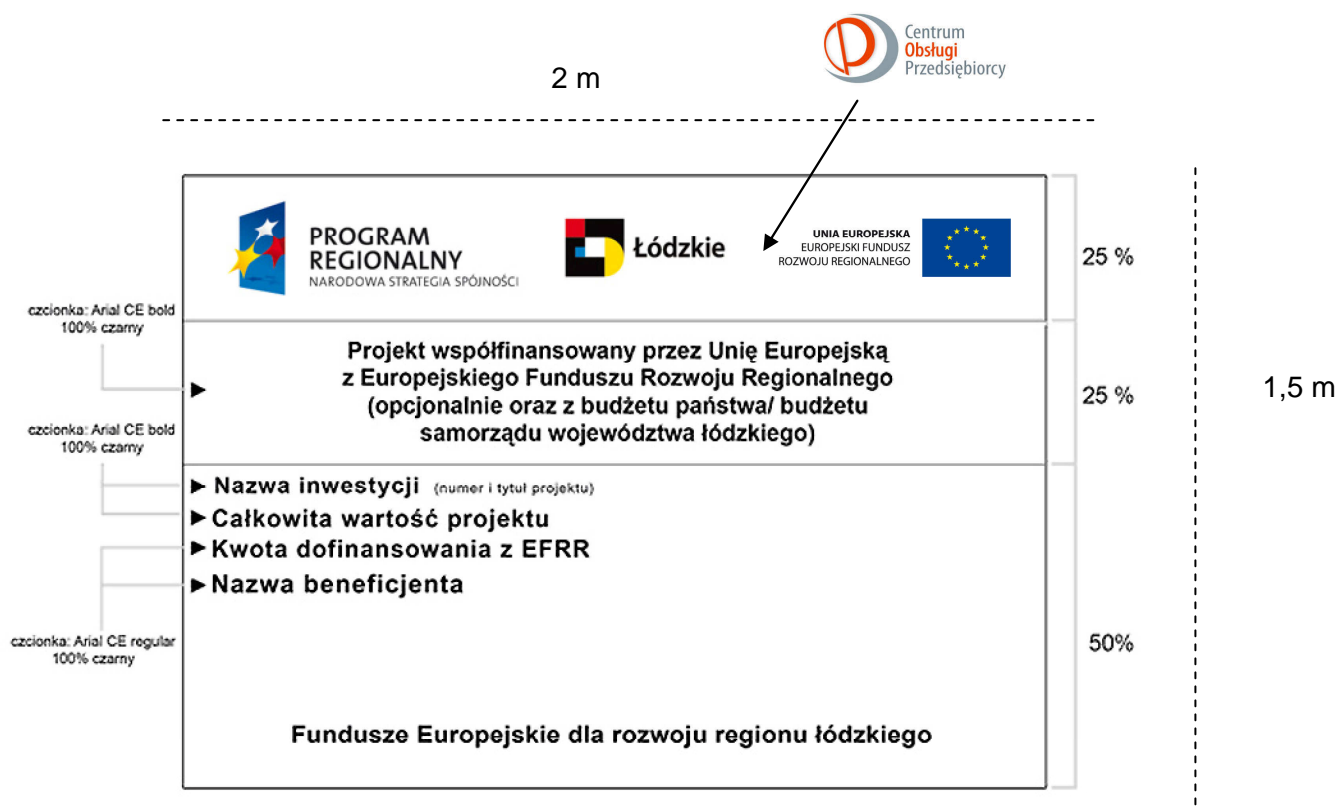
Centrum
Obsługi
Przedsiębiorcy

2 m

PROGRAM
REGIONALNY
NARODOWA STRATEGIA SPÓJNOŚCI

Łódzkie

UNIA EUROPEJSKA
EUROPEJSKI FUNDUSZ
ROZWOJU REGIONALNEGO

25 %

czcionka: Arial CE bold
100% czarny

Projekt współfinansowany przez Unię Europejską
z Europejskiego Funduszu Rozwoju Regionalnego
(opcjonalnie oraz z budżetu państwa/ budżetu
samorządu województwa łódzkiego)

25 %

1,5 m

czcionka: Arial CE bold
100% czarny

Nazwa inwestycji (numer i tytuł projektu)
Całkowita wartość projektu
Kwota dofinansowania z EFRR
Nazwa beneficjenta

czcionka: Arial CE regular
100% czarny

50%

Fundusze Europejskie dla rozwoju regionu łódzkiego